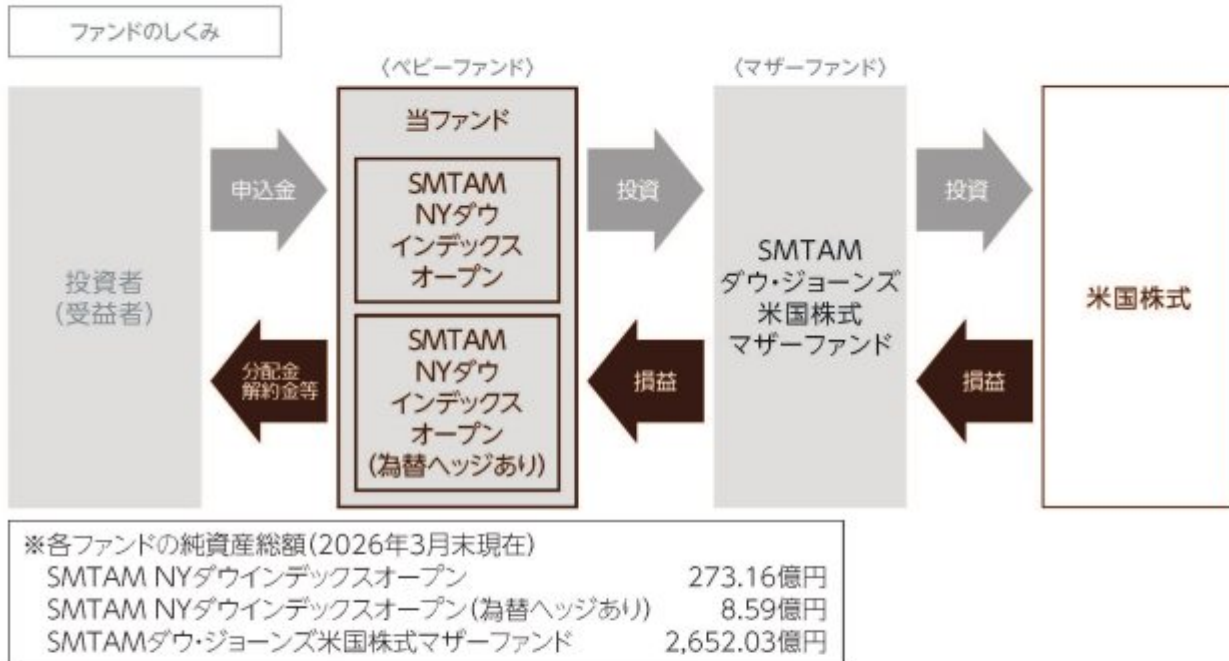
ファンドのしくみ

〈ベビーファンド〉

〈マザーファンド〉

投資者
(受益者)

申込金

分配金
解約金等

当ファンド

SMTAM
NYダウ
インデックス
オープン

SMTAM
NYダウ
インデックス
オープン
(為替ヘッジあり)

投資

損益

SMTAM
ダウ・ジョーンズ
米国株式
マザーファンド

投資

損益

米国株式

※各ファンドの純資産総額(2026年3月末現在)

| | |
|---|---|
| SMTAM NYダウインデックスオープン | 273.16億円 |
| SMTAM NYダウインデックスオープン(為替ヘッジあり) | 8.59億円 |
| SMTAMダウ・ジョーンズ米国株式マザーファンド | 2,652.03億円 |